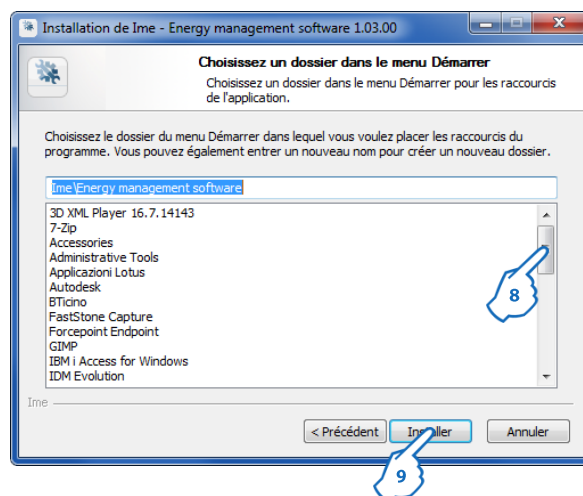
Installation de Ime - Energy management software 1.03.00

Choisissez un dossier dans le menu Démarrer

Choisissez un dossier dans le menu Démarrer pour les raccourcis de l'application.

Choisissez le dossier du menu Démarrer dans lequel vous voulez placer les raccourcis du programme. Vous pouvez également entrer un nouveau nom pour créer un nouveau dossier.

Ime\Energy management software

3D XML Player 16.7.14143
7-Zip
Accessories
Administrative Tools
Applicazioni Lotus
Autodesk
BTicino
FastStone Capture
Forcepoint Endpoint
GIMP
IBM i Access for Windows
IDM Evolution

8

Ime

< Précédent
Installer
Annuler

9